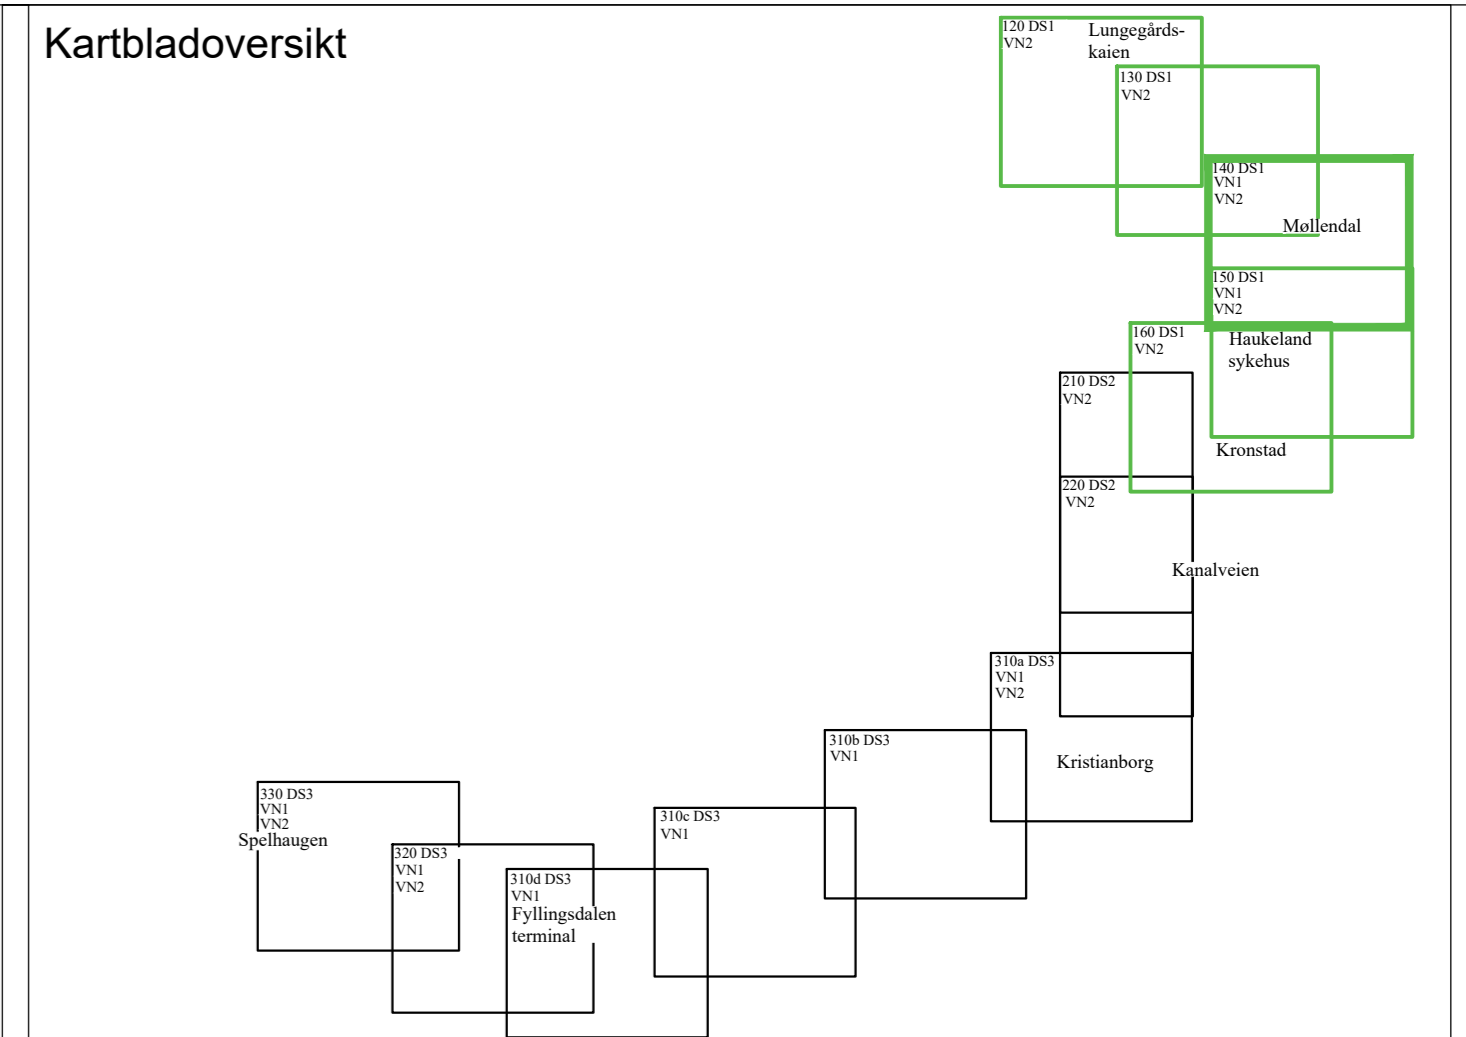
Kartbladoversikt

120 DS1
VN2
Lungegårdskaien

130 DS1
VN2

140 DS1
VN1
VN2
Møllendal

150 DS1
VN1
VN2

160 DS1
VN2
Haukeland sykehus

210 DS2
VN2

Kronstad

220 DS2
VN2

Kanalveien

310a DS3
VN1
VN2

Kristianborg

310b DS3
VN1

330 DS3
VN1
VN2
Spelhaugen

310c DS3
VN1

320 DS3
VN1
VN2

310d DS3
VN1
Fyllingsdalen terminal